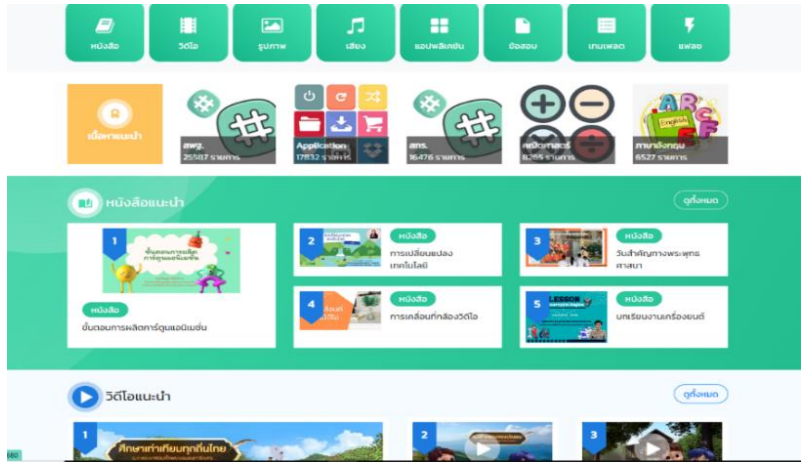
หนังสือ
วิดีโอ
รูปภาพ
เสียง
แอปพลิเคชัน
ข้อสอบ
เกมเพลต
แฟลช

เนื้อหาแนะนำ

สพฐ.
25587 รายการ

Application
17832 รายการ

สทร.
16476 รายการ

คณิตศาสตร์
8265 รายการ

ภาษาอังกฤษ
6527 รายการ

หนังสือแนะนำ
ดูทั้งหมด

1
ขั้นตอนการผลิตการ์ตูนแอนิเมชั่น
หนังสือ
ขั้นตอนการผลิตการ์ตูนแอนิเมชั่น

2
หนังสือ
การเปลี่ยนแปลงเทคโนโลยี

3
หนังสือ
วันสำคัญทางพระพุทธศาสนา

4
หนังสือ
การเคลื่อนที่กล้องวิดีโอ

5
LESSON
หนังสือ
บทเรียนงานเครื่องยนต์

วิดีโอแนะนำ
ดูทั้งหมด

1
ศึกษาเท่าเทียมทุกถิ่นไทย

2

3